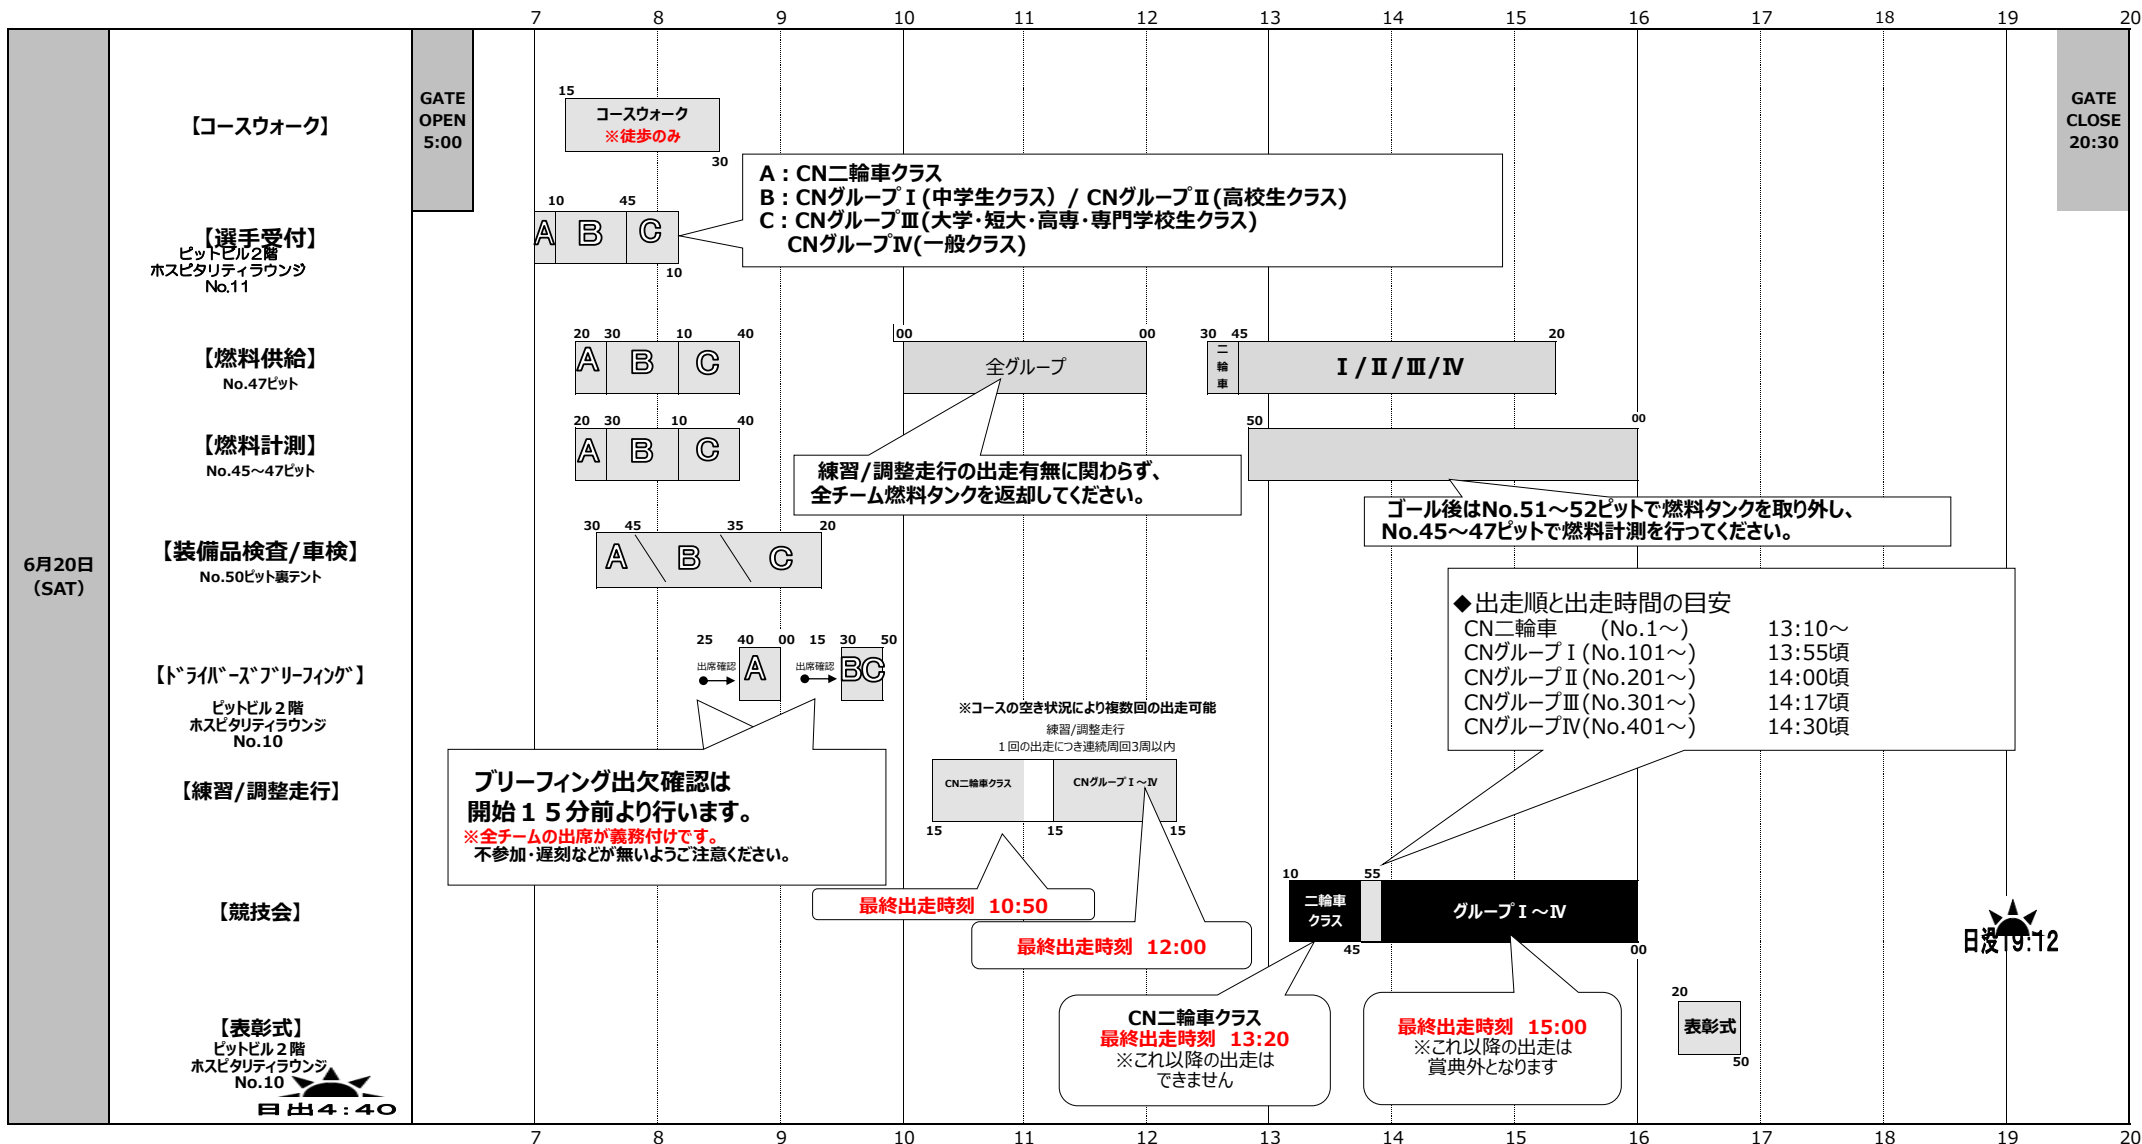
7 8 9 10 11 12 13 14 15 16 17 18 19 20

6月20日
(SAT)

GATE OPEN 5:00

GATE CLOSE 20:30

【コースウォーク】

15
コースウォーク
※徒歩のみ
30

A：CN二輪車クラス
B：CNグループⅠ(中学生クラス) / CNグループⅡ(高校生クラス)
C：CNグループⅢ(大学・短大・高専・専門学校生クラス)
CNグループⅣ(一般クラス)

【選手受付】
ピットビル2階
ホスピタリティラウンジ
No.11

10 45
A B C
10

【燃料供給】
No.47ピット

20 30 10 40
A B C

00 00
全グループ

30 45 20
二輪車
Ⅰ/Ⅱ/Ⅲ/Ⅳ

【燃料計測】
No.45～47ピット

20 30 10 40
A B C

50 00

練習/調整走行の出走有無に関わらず、
全チーム燃料タンクを返却してください。

ゴール後はNo.51～52ピットで燃料タンクを取り外し、
No.45～47ピットで燃料計測を行ってください。

【装備品検査/車検】
No.50ピット裏テント

30 45 35 20
A B C

◆出走順と出走時間の目安
CN二輪車 (No.1～) 13:10～
CNグループⅠ(No.101～) 13:55頃
CNグループⅡ(No.201～) 14:00頃
CNグループⅢ(No.301～) 14:17頃
CNグループⅣ(No.401～) 14:30頃

【ドライバーズブリーフィング】
ピットビル2階
ホスピタリティラウンジ
No.10

25 40 00 15 30 50
出席確認 A
出席確認 BC

※コースの空き状況により複数回の出走可能
練習/調整走行
1回の出走につき連続周回3周以内

【練習/調整走行】

ブリーフィング出欠確認は
開始15分前より行います。
※全チームの出席が義務付けです。
不参加・遅刻などが無いようご注意ください。

CN二輪車クラス
CNグループⅠ～Ⅳ
15 15 15

最終出走時刻 10:50
最終出走時刻 12:00

【競技会】

10 55
二輪車クラス
グループⅠ～Ⅳ
45 00

日没19:12

CN二輪車クラス
最終出走時刻 13:20
※これ以降の出走は
できません

最終出走時刻 15:00
※これ以降の出走は
賞典外となります

【表彰式】
ピットビル2階
ホスピタリティラウンジ
No.10

20
表彰式
50

日出4:40

7 8 9 10 11 12 13 14 15 16 17 18 19 20